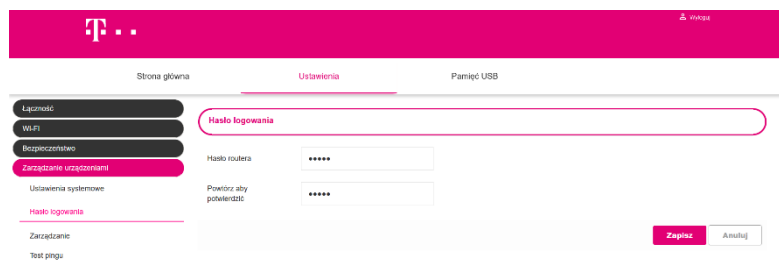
·T· · ·

Wyloguj

Strona główna

Ustawienia

Pamięć USB

Łączność

Wi-Fi

Bezpieczeństwo

Zarządzanie urządzeniami

Ustawienia systemowe

Hasło logowania

Zarządzanie

Test pingu

Hasło logowania

Hasło routera

•••••

Powtórz aby potwierdzić

•••••

Zapisz

Anuluj